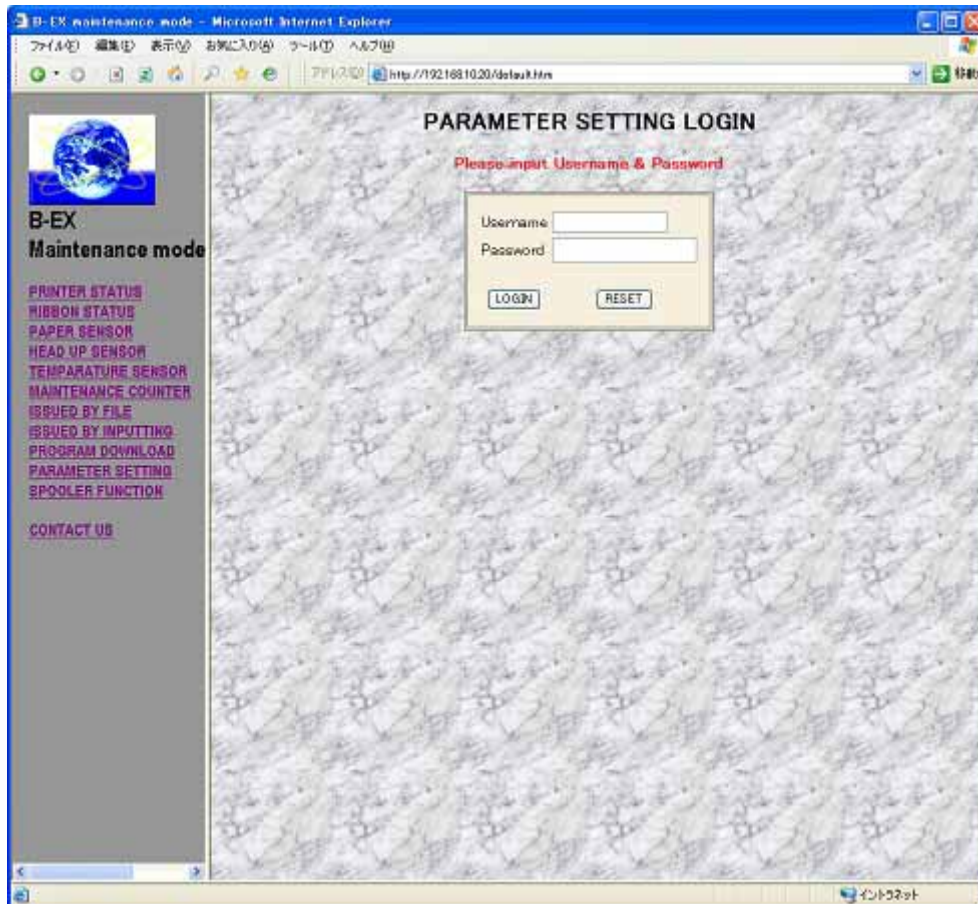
B-EX maintenance mode - Microsoft Internet Explorer

ファイル(F) 編集(E) 表示(V) お気に入り(A) ツール(T) ヘルプ(H)

アドレス(D) http://192.168.10.20/default.htm

移動

B-EX
Maintenance mode

PRINTER STATUS
RIBBON STATUS
PAPER SENSOR
HEAD UP SENSOR
TEMPARATURE SENSOR
MAINTENANCE COUNTER
ISSUED BY FILE
ISSUED BY INPUTTING
PROGRAM DOWNLOAD
PARAMETER SETTING
SPOOLER FUNCTION

CONTACT US

PARAMETER SETTING LOGIN

Please input Username & Password

Username
Password

LOGIN
RESET

インターネット